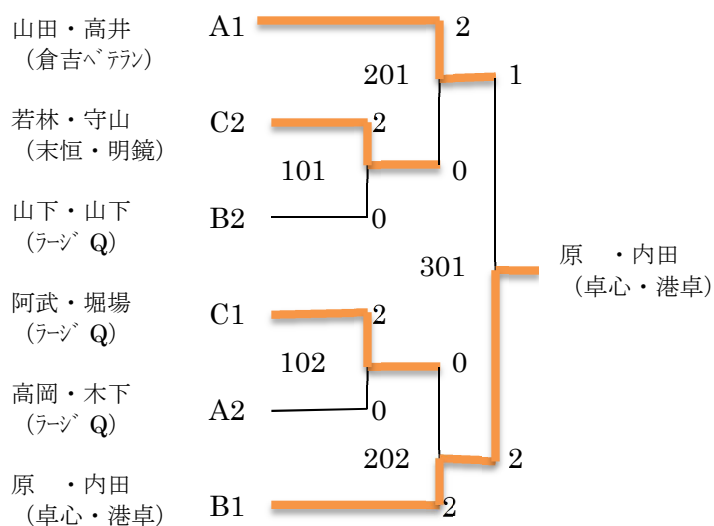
山田・高井
（倉吉ベテラン）

A1

2

201

1

若林・守山
（末恒・明鏡）

C2

2

101

0

山下・山下
（ラージQ）

B2

0

301

原　・内田
（卓心・港卓）

阿武・堀場
（ラージQ）

C1

2

102

0

高岡・木下
（ラージQ）

A2

0

202

2

原　・内田
（卓心・港卓）

B1

2